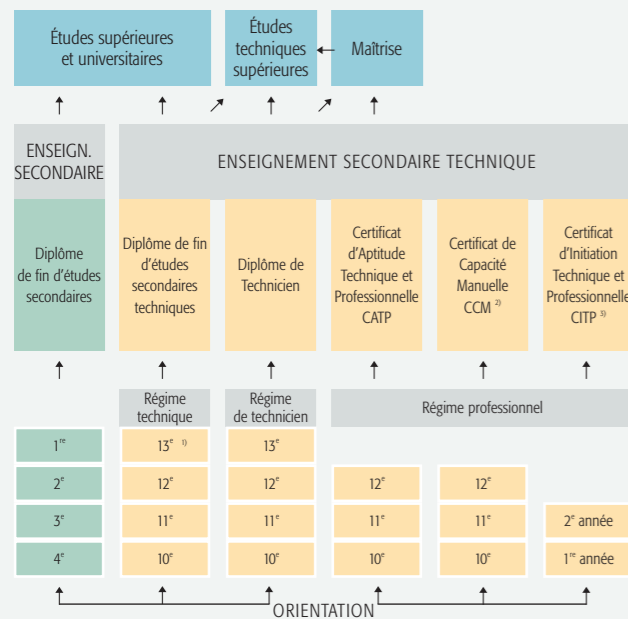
Études supérieures et universitaires

Études techniques supérieures

Maîtrise

ENSEIGN. SECONDAIRE

ENSEIGNEMENT SECONDAIRE TECHNIQUE

Diplôme de fin d'études secondaires

Diplôme de fin d'études secondaires techniques

Diplôme de Technicien

Certificat d'Aptitude Technique et Professionnelle CATP

Certificat de Capacité Manuelle CCM $^{2)}$

Certificat d'Initiation Technique et Professionnelle CITP $^{3)}$

Régime technique

Régime de technicien

Régime professionnel

| $1^{re}$ | $13^{e}$ $^{1)}$ | $13^{e}$ | | | |
|---|---|---|---|---|---|
| $2^{e}$ | $12^{e}$ | $12^{e}$ | $12^{e}$ | $12^{e}$ | |
| $3^{e}$ | $11^{e}$ | $11^{e}$ | $11^{e}$ | $11^{e}$ | $2^{e}$ année |
| $4^{e}$ | $10^{e}$ | $10^{e}$ | $10^{e}$ | $10^{e}$ | $1^{re}$ année |

ORIENTATION